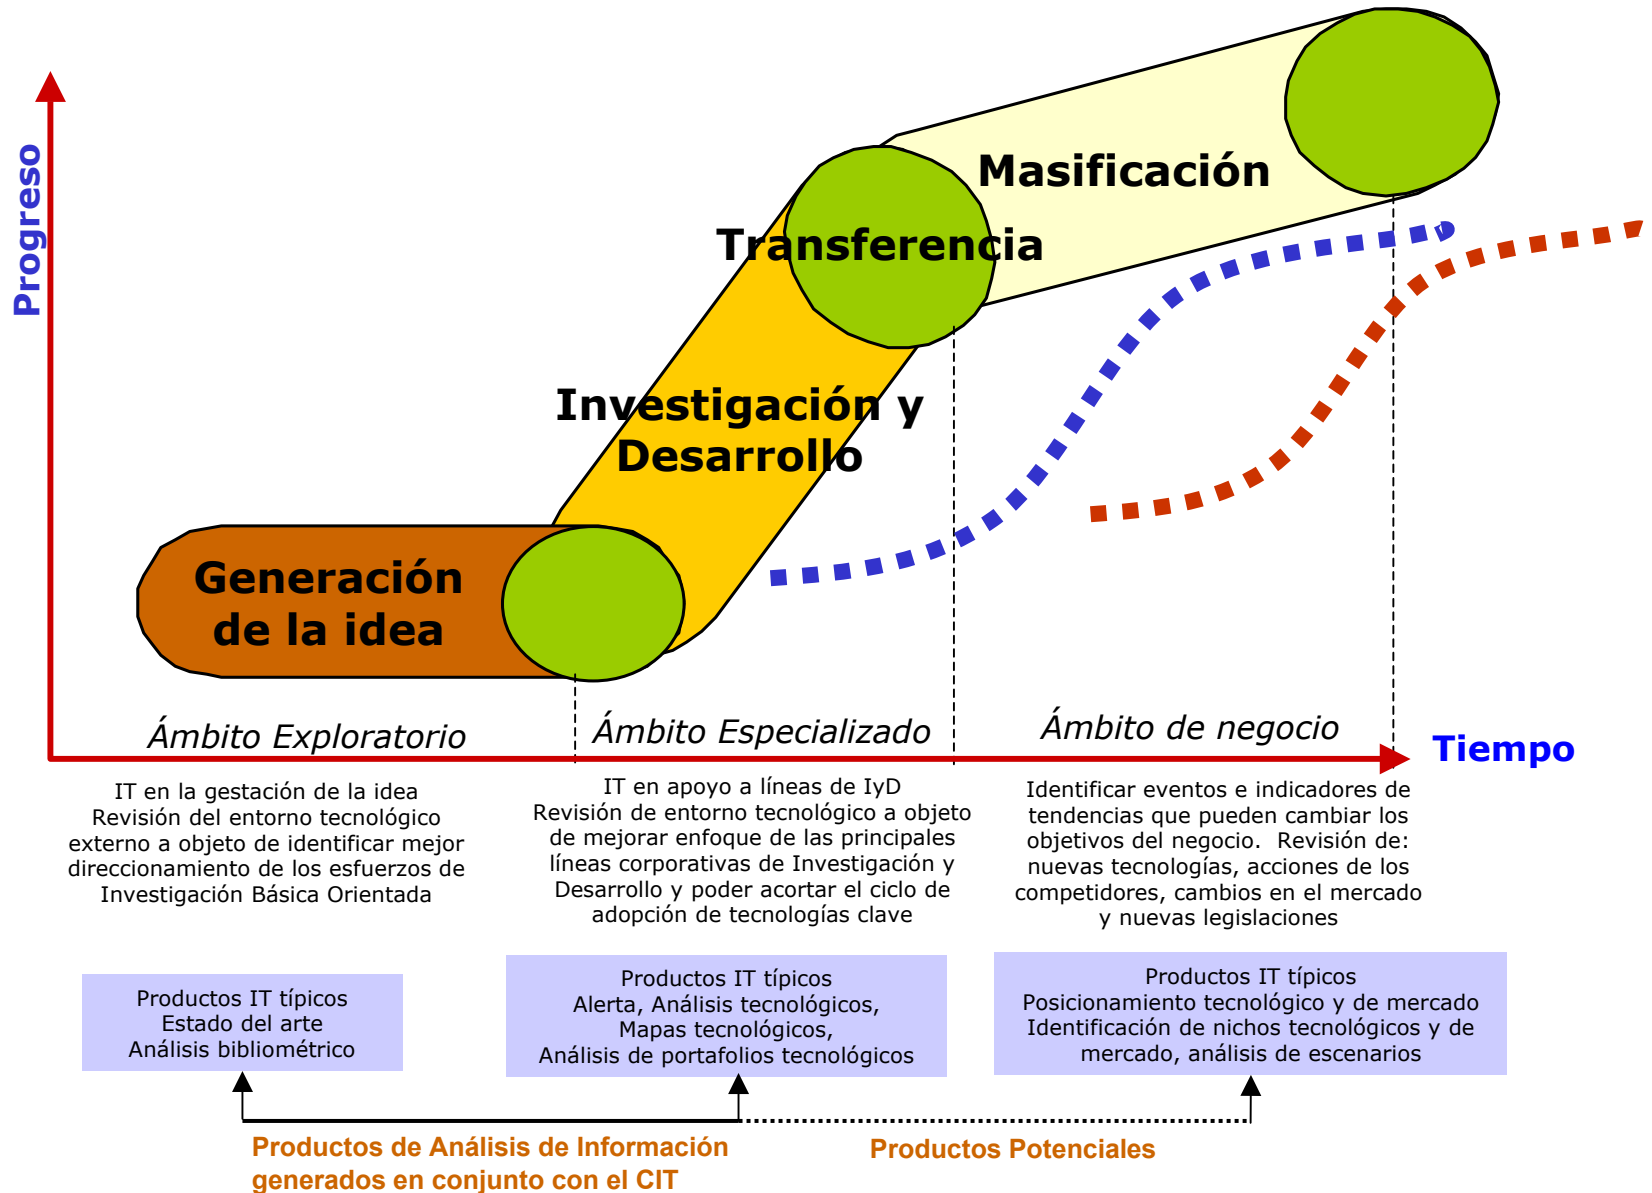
Progreso

Masificación

Transferencia

Investigación y Desarrollo

Generación de la idea

Ámbito Exploratorio

Ámbito Especializado

Ámbito de negocio

Tiempo

IT en la gestación de la idea
Revisión del entorno tecnológico externo a objeto de identificar mejor direccionamiento de los esfuerzos de Investigación Básica Orientada

IT en apoyo a líneas de IyD
Revisión de entorno tecnológico a objeto de mejorar enfoque de las principales líneas corporativas de Investigación y Desarrollo y poder acortar el ciclo de adopción de tecnologías clave

Identificar eventos e indicadores de tendencias que pueden cambiar los objetivos del negocio. Revisión de: nuevas tecnologías, acciones de los competidores, cambios en el mercado y nuevas legislaciones

Productos IT típicos
Estado del arte
Análisis bibliométrico

Productos IT típicos
Alerta, Análisis tecnológicos,
Mapas tecnológicos,
Análisis de portafolios tecnológicos

Productos IT típicos
Posicionamiento tecnológico y de mercado
Identificación de nichos tecnológicos y de mercado, análisis de escenarios

Productos de Análisis de Información generados en conjunto con el CIT

Productos Potenciales